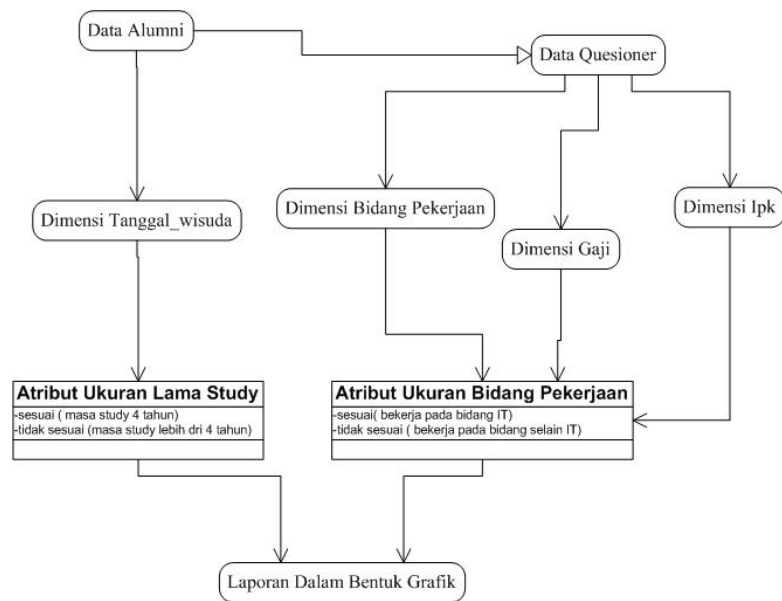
Data Alumni

Data Quesioner

Dimensi Tanggal_wisuda

Dimensi Bidang Pekerjaan

Dimensi Gaji

Dimensi Ipk

**Atribut Ukuran Lama Study**
-sesuai ( masa study 4 tahun)
-tidak sesuai (masa study lebih dri 4 tahun)

**Atribut Ukuran Bidang Pekerjaan**
-sesuai( bekerja pada bidang IT)
-tidak sesuai ( bekerja pada bidang selain IT)

Laporan Dalam Bentuk Grafik